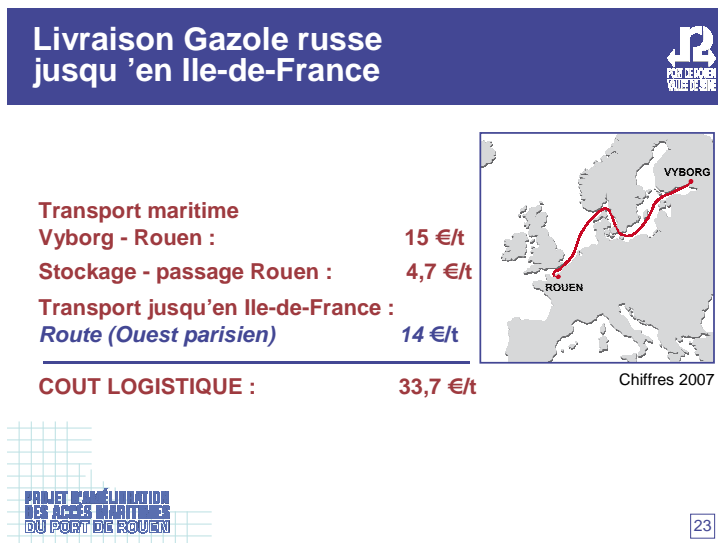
Livraison Gazole russe jusqu ’en Ile-de-France

PORT DE ROUEN VALLÉE DE SEINE

Transport maritime
Vyborg - Rouen : 15 €/t

Stockage - passage Rouen : 4,7 €/t

Transport jusqu’en Ile-de-France :
Route (Ouest parisien) 14 €/t

COUT LOGISTIQUE : 33,7 €/t

VYBORG

ROUEN

Chiffres 2007

PROJET D'AMÉLIORATION DES ACCÈS MARITIMES DU PORT DE ROUEN

23